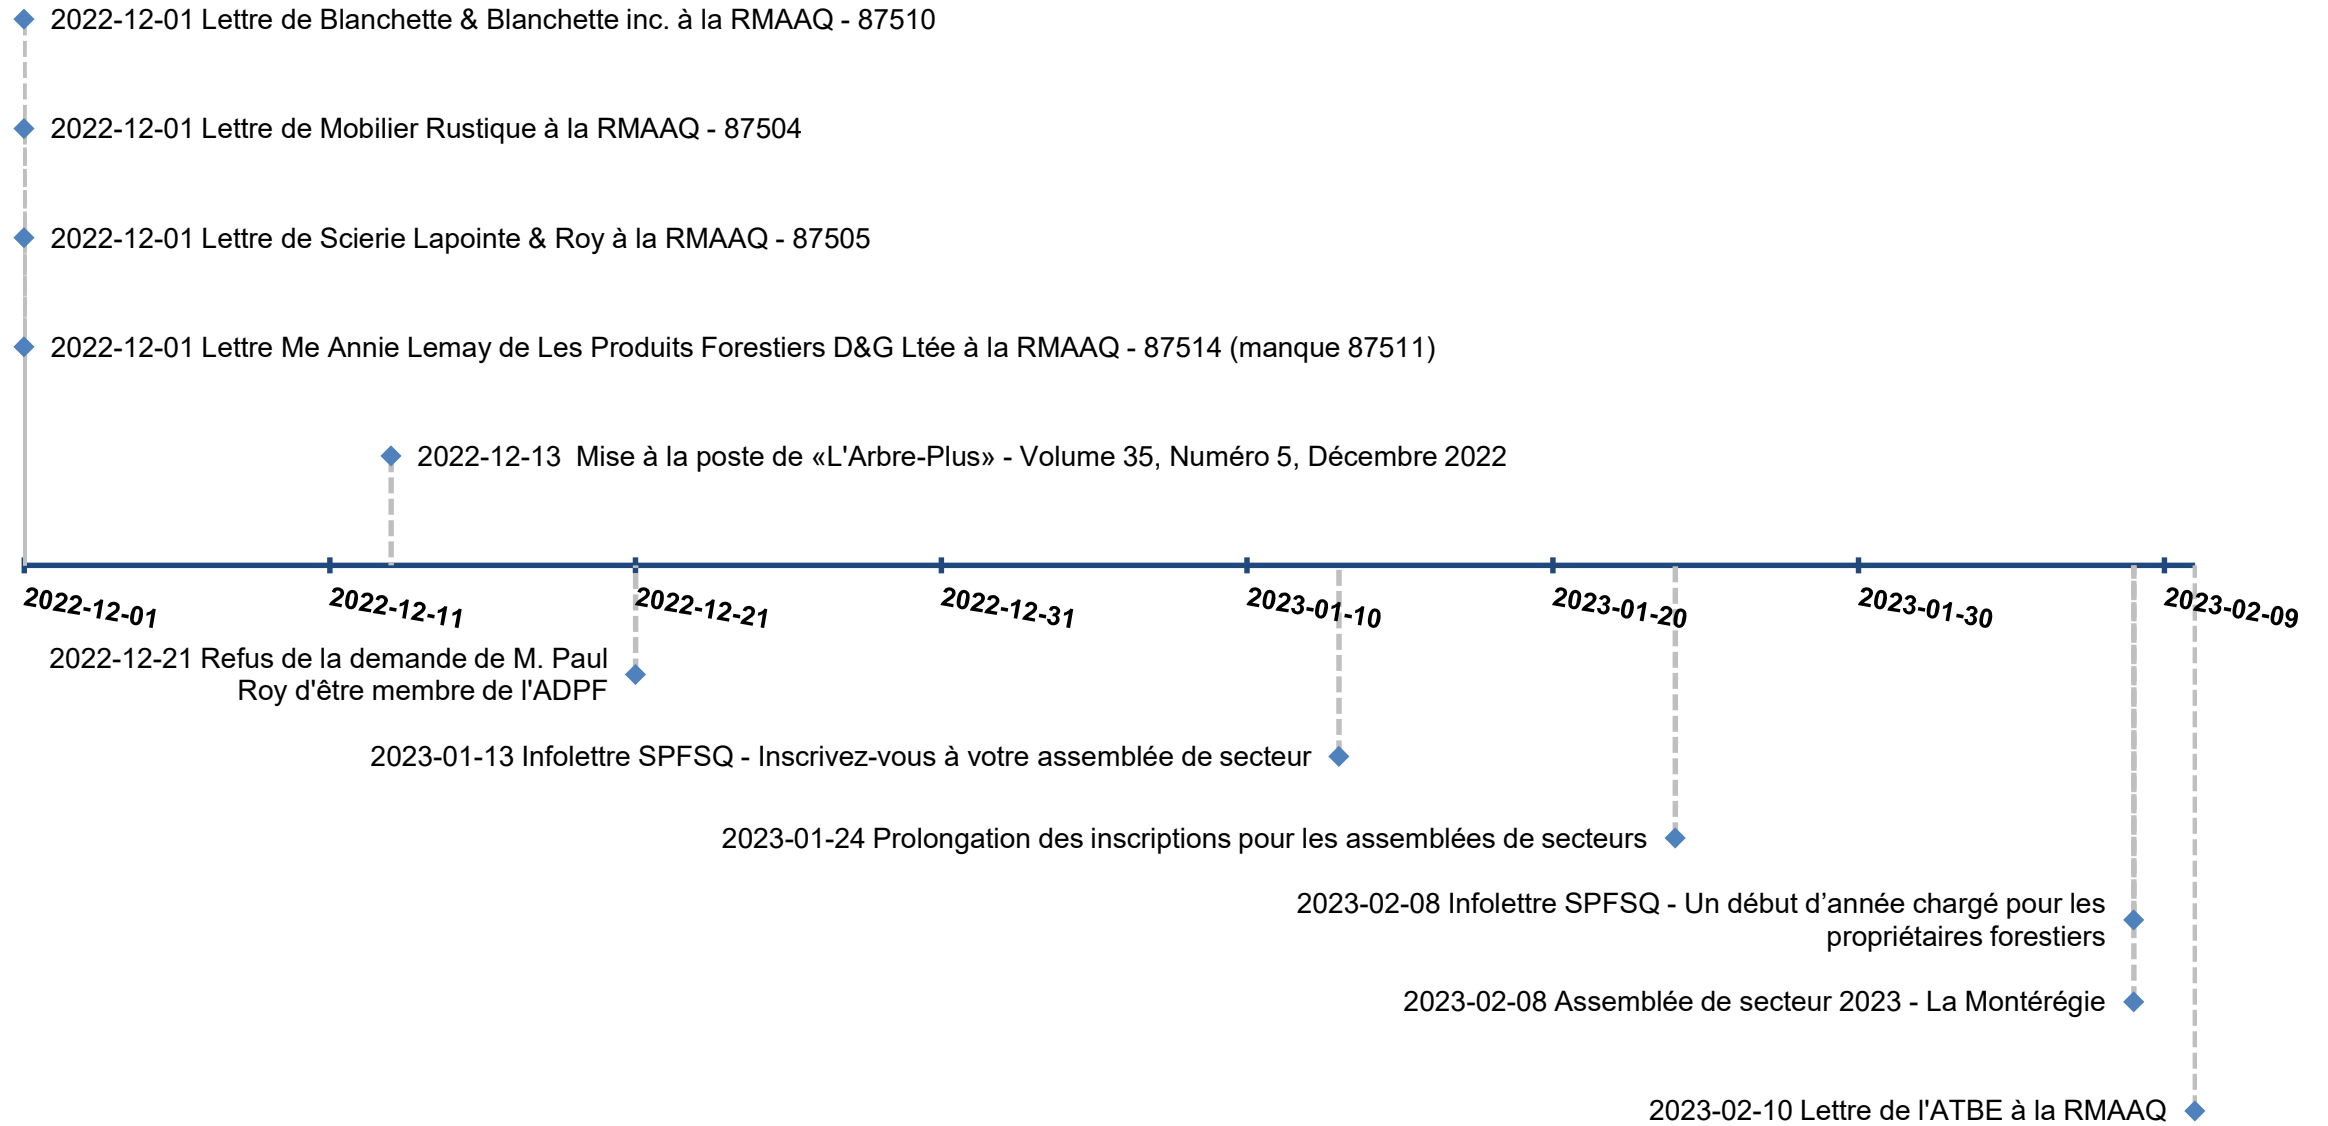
2022-12-01 Lettre de Blanchette & Blanchette inc. à la RMAAQ - 87510

2022-12-01 Lettre de Mobilier Rustique à la RMAAQ - 87504

2022-12-01 Lettre de Scierie Lapointe & Roy à la RMAAQ - 87505

2022-12-01 Lettre Me Annie Lemay de Les Produits Forestiers D&G Ltée à la RMAAQ - 87514 (manque 87511)

2022-12-13 Mise à la poste de «L'Arbre-Plus» - Volume 35, Numéro 5, Décembre 2022

2022-12-01
2022-12-11
2022-12-21
2022-12-31
2023-01-10
2023-01-20
2023-01-30
2023-02-09

2022-12-21 Refus de la demande de M. Paul Roy d'être membre de l'ADPF

2023-01-13 Infolettre SPFSQ - Inscrivez-vous à votre assemblée de secteur

2023-01-24 Prolongation des inscriptions pour les assemblées de secteurs

2023-02-08 Infolettre SPFSQ - Un début d’année chargé pour les propriétaires forestiers

2023-02-08 Assemblée de secteur 2023 - La Montérégie

2023-02-10 Lettre de l'ATBE à la RMAAQ